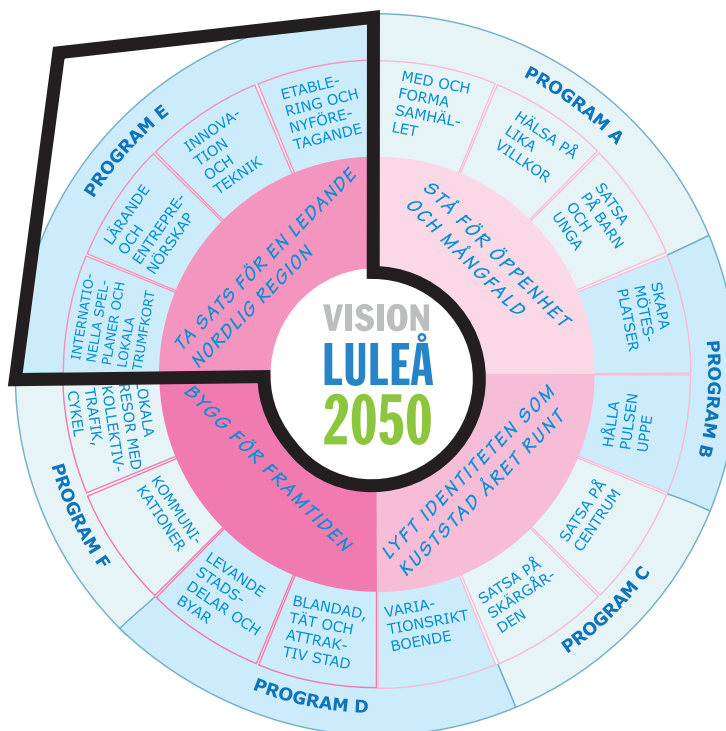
VISION
LULEÅ
2050

STÅ FÖR ÖPPENHET OCH MÅNGFALD

LYFT IDENTITETEN SOM KUSTSTAD ÅRET RUNT

BYGG FÖR FRAMTIDEN

TA SATS FÖR EN LEDANDE NORDLIG REGION

PROGRAM A
MED OCH FORMA SAMHÄLLET
HÄLSA PÅ LIKA VILLKOR
SATSA PÅ BARN OCH UNGA

PROGRAM B
SKAPA MÖTESPLATSER
HÅLLA PULSEN UPPE

PROGRAM C
SATSA PÅ CENTRUM
SATSA PÅ SKÄRGÅRDEN

PROGRAM D
VARIATIONSRIKT BOENDE
BLANDAD, TÄT OCH ATTRAKTIV STAD

PROGRAM F
LEVANDE STADSDELAR OCH BYAR
KOMMUNIKATIONER
LOKALA RESOR MED KOLLEKTIVTRAFIK, CYKEL

PROGRAM E
INTERNATIONELLA SPELPLANER OCH LOKALA TRUMFKORT
LÄRANDE OCH ENTREPRENÖRSKAP
INNOVATION OCH TEKNIK
ETABLERING OCH NYFÖRETAGANDE